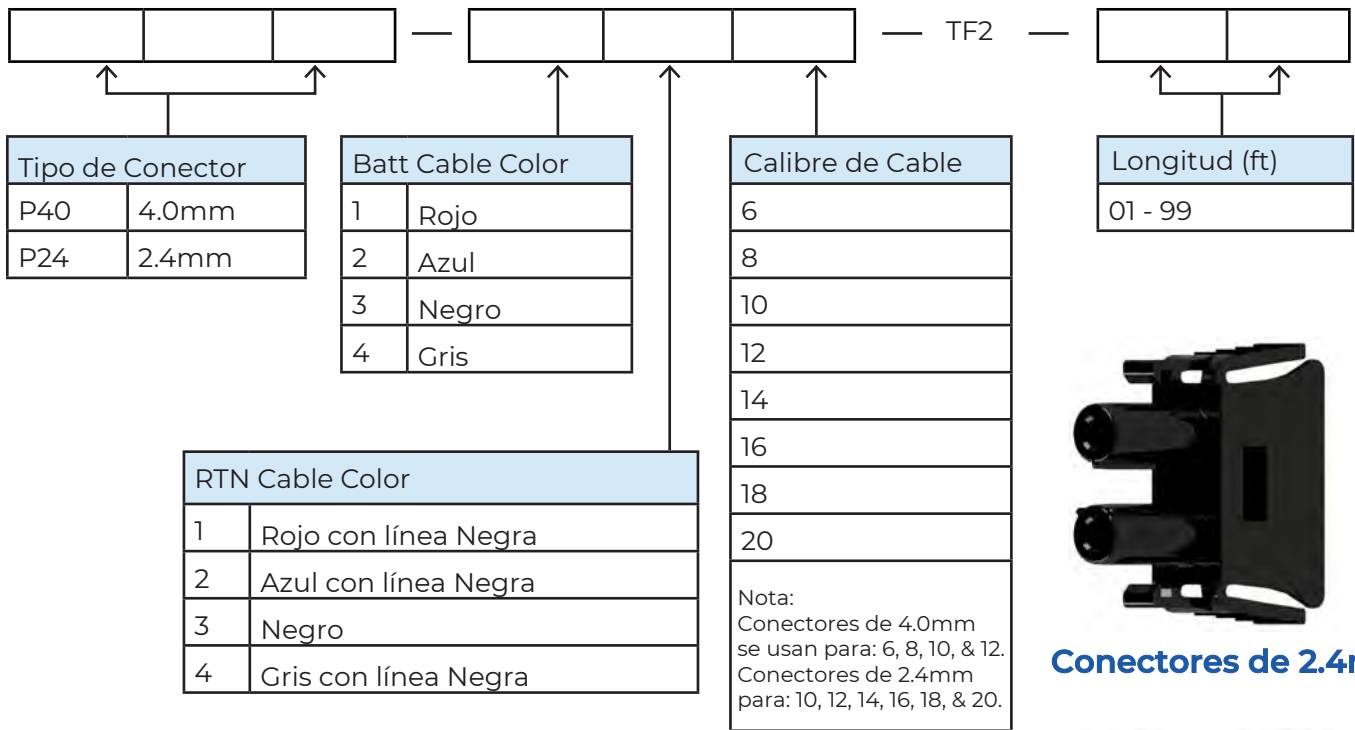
— TF2 —

| Tipo de Conector | |
|---|---|
| P40 | 4.0mm |
| P24 | 2.4mm |

| Batt Cable Color | |
|---|---|
| 1 | Rojo |
| 2 | Azul |
| 3 | Negro |
| 4 | Gris |

| Calibre de Cable |
|---|
| 6 |
| 8 |
| 10 |
| 12 |
| 14 |
| 16 |
| 18 |
| 20 |
| Nota: Conectores de 4.0mm se usan para: 6, 8, 10, & 12. Conectores de 2.4mm para: 10, 12, 14, 16, 18, & 20. |

| Longitud (ft) |
|---|
| 01 - 99 |

| RTN Cable Color | |
|---|---|
| 1 | Rojo con línea Negra |
| 2 | Azul con línea Negra |
| 3 | Negro |
| 4 | Gris con línea Negra |

Conectores de 2.4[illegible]